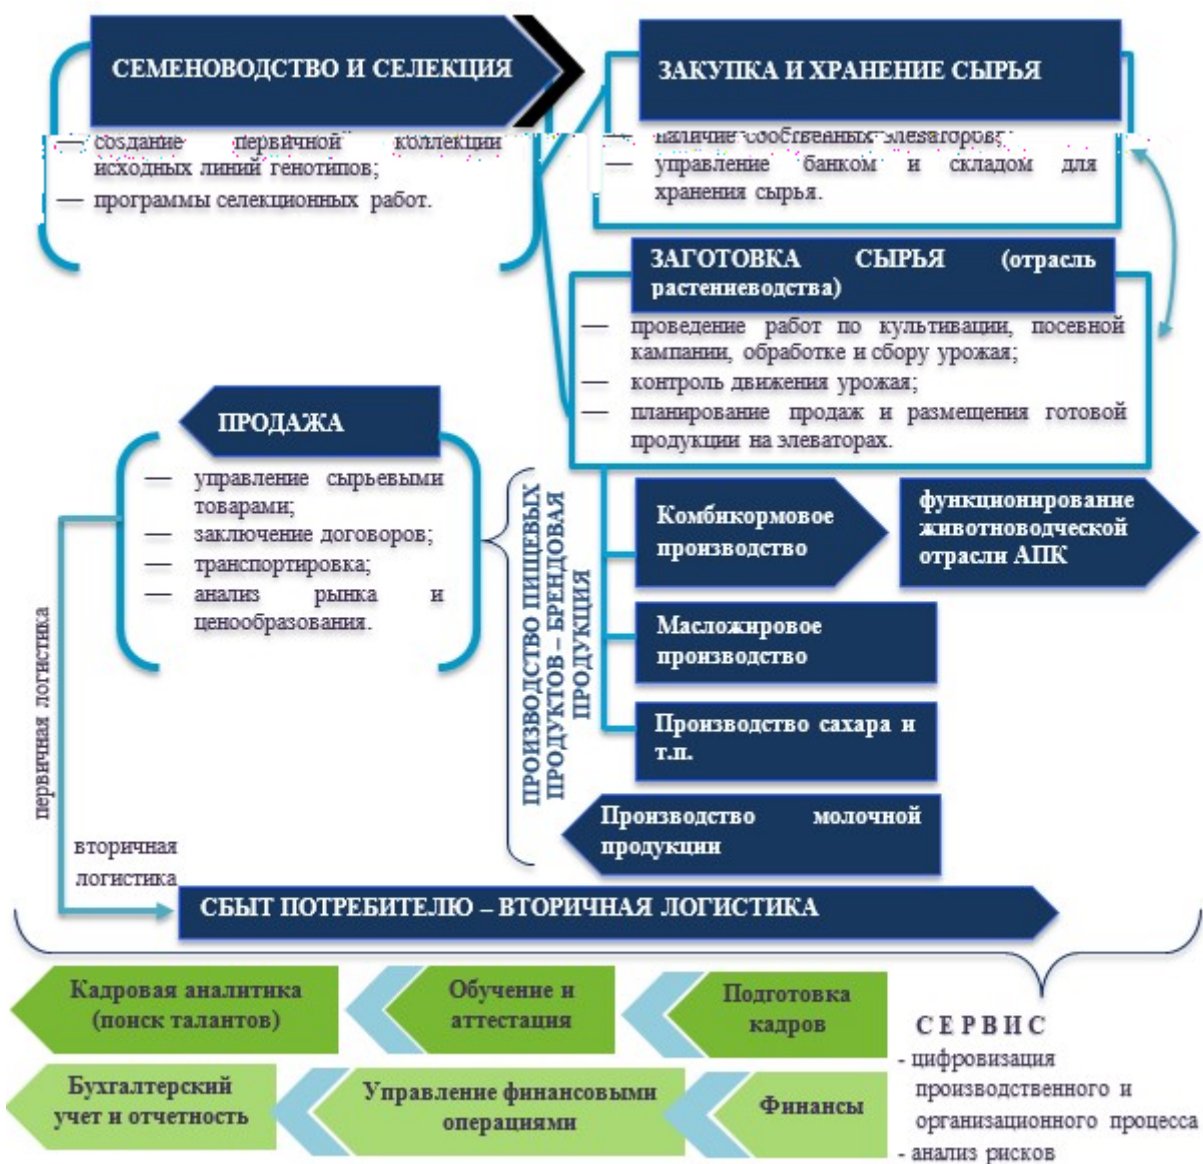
СЕМЕНОВОДСТВО И СЕЛЕКЦИЯ

— создание первичной коллекции исходных линий генотипов;
— программы селекционных работ.

ЗАКУПКА И ХРАНЕНИЕ СЫРЬЯ

— наличие собственных элеваторов;
— управление банком и складом для хранения сырья.

ЗАГОТОВКА СЫРЬЯ (отрасль растениеводства)

— проведение работ по культивации, посевной кампании, обработке и сбору урожая;
— контроль движения урожая;
— планирование продаж и размещения готовой продукции на элеваторах.

ПРОДАЖА

— управление сырьевыми товарами;
— заключение договоров;
— транспортировка;
— анализ рынка и ценообразования.

ПРОИЗВОДСТВО ПИЩЕВЫХ ПРОДУКТОВ – БРЕНДОВАЯ ПРОДУКЦИЯ

Комбикормовое производство

функционирование животноводческой отрасли АПК

Масложировое производство

Производство сахара и т.п.

Производство молочной продукции

первичная логистика

вторичная логистика

СБЫТ ПОТРЕБИТЕЛЮ – ВТОРИЧНАЯ ЛОГИСТИКА

Кадровая аналитика (поиск талантов)

Обучение и аттестация

Подготовка кадров

Бухгалтерский учет и отчетность

Управление финансовыми операциями

Финансы

СЕРВИС
- цифровизация производственного и организационного процесса
- анализ рисков